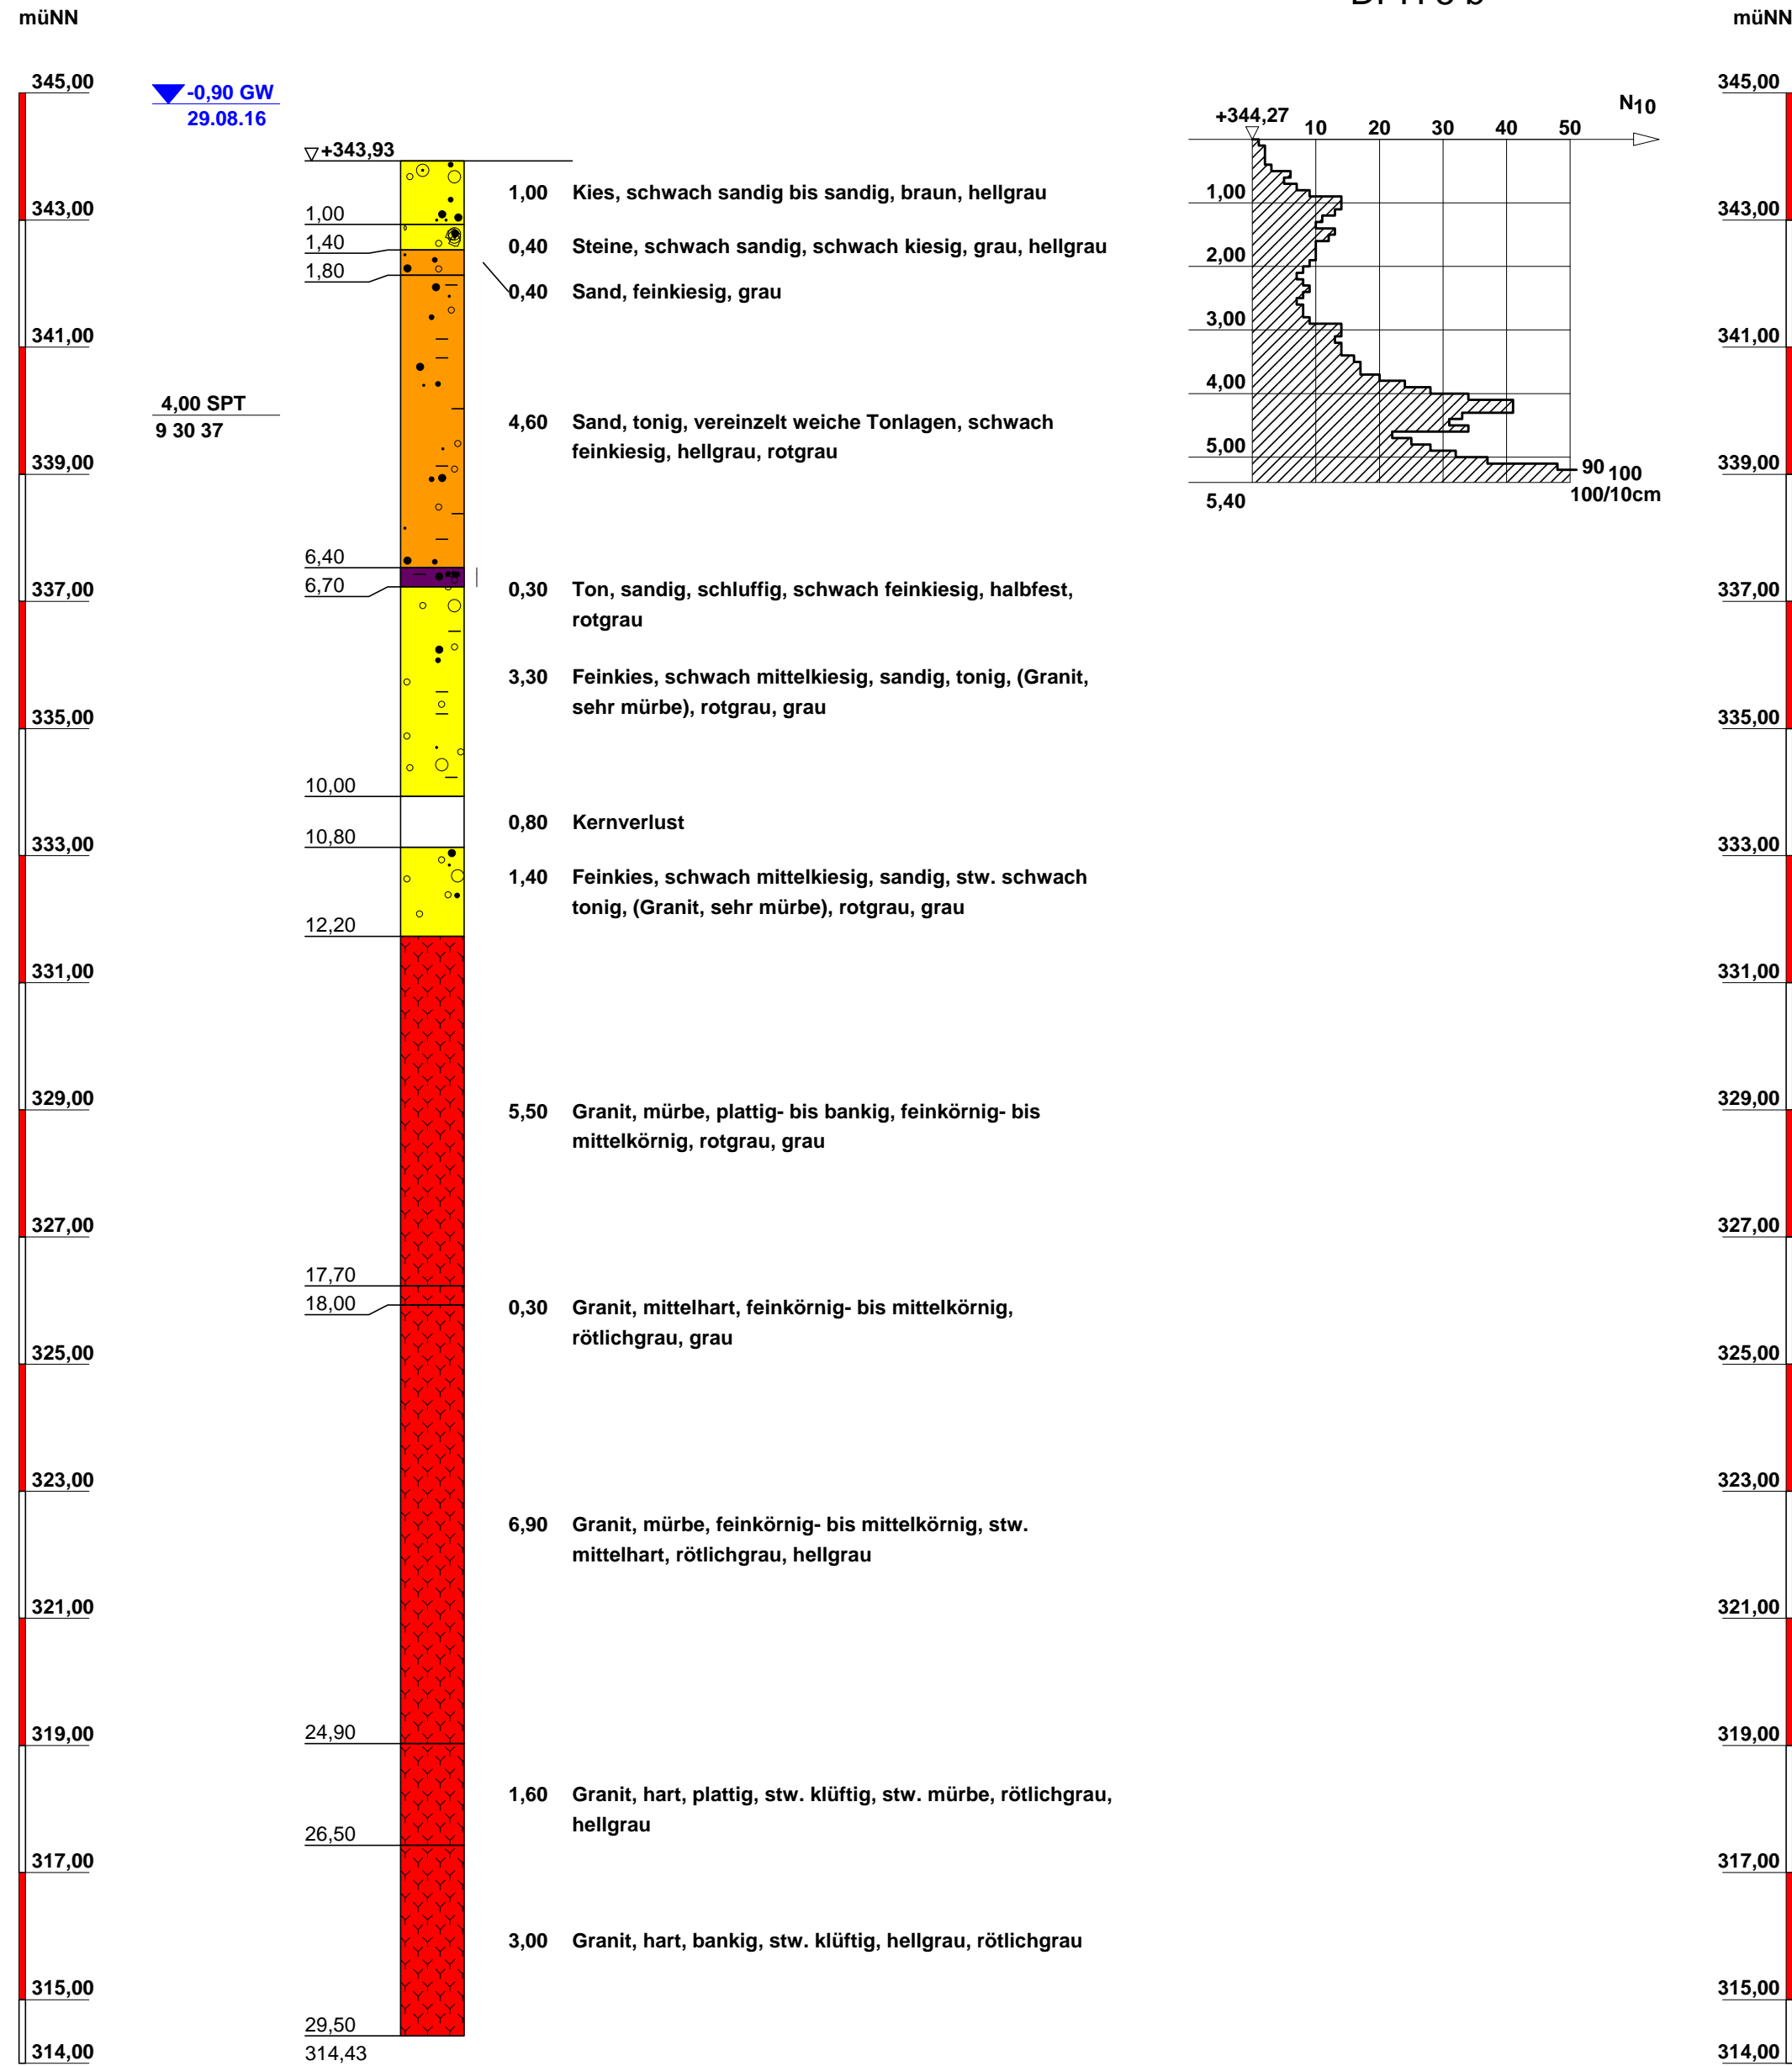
müNN

müNN

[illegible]

345,00
-0,90 GW
29.08.16
+343,93
343,00
1,00
1,40
1,80
341,00
4,00 SPT
9 30 37
339,00
6,40
6,70
337,00
335,00
10,00
10,80
333,00
12,20
331,00
329,00
327,00
17,70
18,00
325,00
323,00
321,00
319,00
24,90
26,50
317,00
315,00
29,50
314,00
314,43

1,00 Kies, schwach sandig bis sandig, braun, hellgrau

0,40 Steine, schwach sandig, schwach kiesig, grau, hellgrau

0,40 Sand, feinkiesig, grau

4,60 Sand, tonig, vereinzelt weiche Tonlagen, schwach feinkiesig, hellgrau, rotgrau

0,30 Ton, sandig, schluffig, schwach feinkiesig, halbfest, rotgrau

3,30 Feinkies, schwach mittelkiesig, sandig, tonig, (Granit, sehr mürbe), rotgrau, grau

0,80 Kernverlust

1,40 Feinkies, schwach mittelkiesig, sandig, stw. schwach tonig, (Granit, sehr mürbe), rotgrau, grau

5,50 Granit, mürbe, plattig- bis bankig, feinkörnig- bis mittelkörnig, rotgrau, grau

0,30 Granit, mittelhart, feinkörnig- bis mittelkörnig, rötlichgrau, grau

6,90 Granit, mürbe, feinkörnig- bis mittelkörnig, stw. mittelhart, rötlichgrau, hellgrau

1,60 Granit, hart, plattig, stw. klüftig, stw. mürbe, rötlichgrau, hellgrau

3,00 Granit, hart, bankig, stw. klüftig, hellgrau, rötlichgrau

+344,27
$N_{10}$
10 20 30 40 50
1,00
2,00
3,00
4,00
5,00
5,40
90 100
100/10cm

345,00
343,00
341,00
339,00
337,00
335,00
333,00
331,00
329,00
327,00
325,00
323,00
321,00
319,00
317,00
315,00
314,00